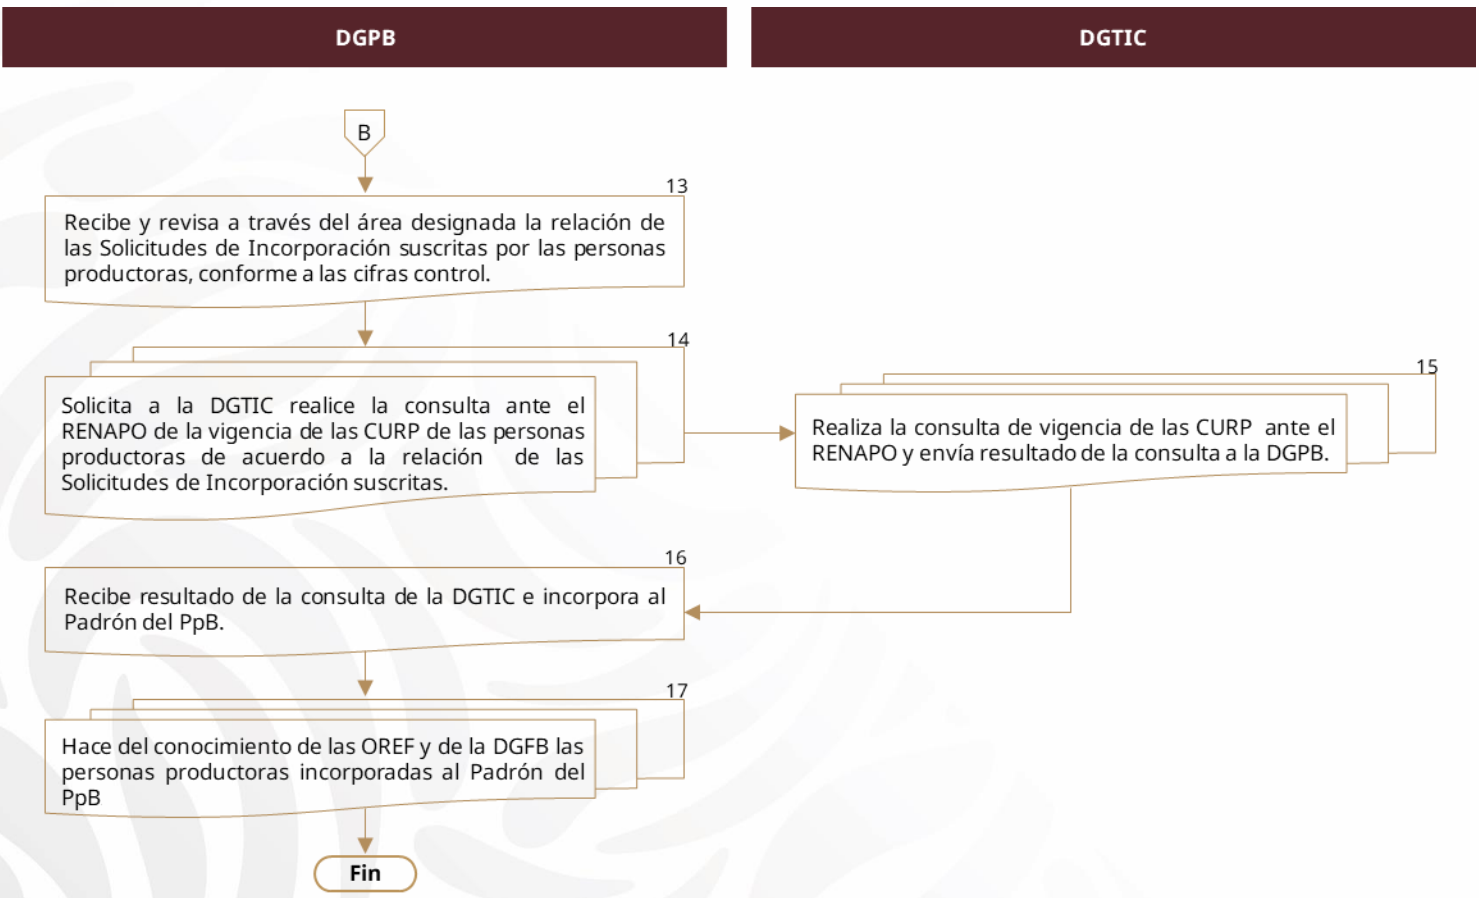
DGPB

DGTIC

B

13

Recibe y revisa a través del área designada la relación de las Solicitudes de Incorporación suscritas por las personas productoras, conforme a las cifras control.

14

Solicita a la DGTIC realice la consulta ante el RENAPO de la vigencia de las CURP de las personas productoras de acuerdo a la relación de las Solicitudes de Incorporación suscritas.

15

Realiza la consulta de vigencia de las CURP ante el RENAPO y envía resultado de la consulta a la DGPB.

16

Recibe resultado de la consulta de la DGTIC e incorpora al Padrón del PpB.

17

Hace del conocimiento de las OREF y de la DGFB las personas productoras incorporadas al Padrón del PpB

Fin